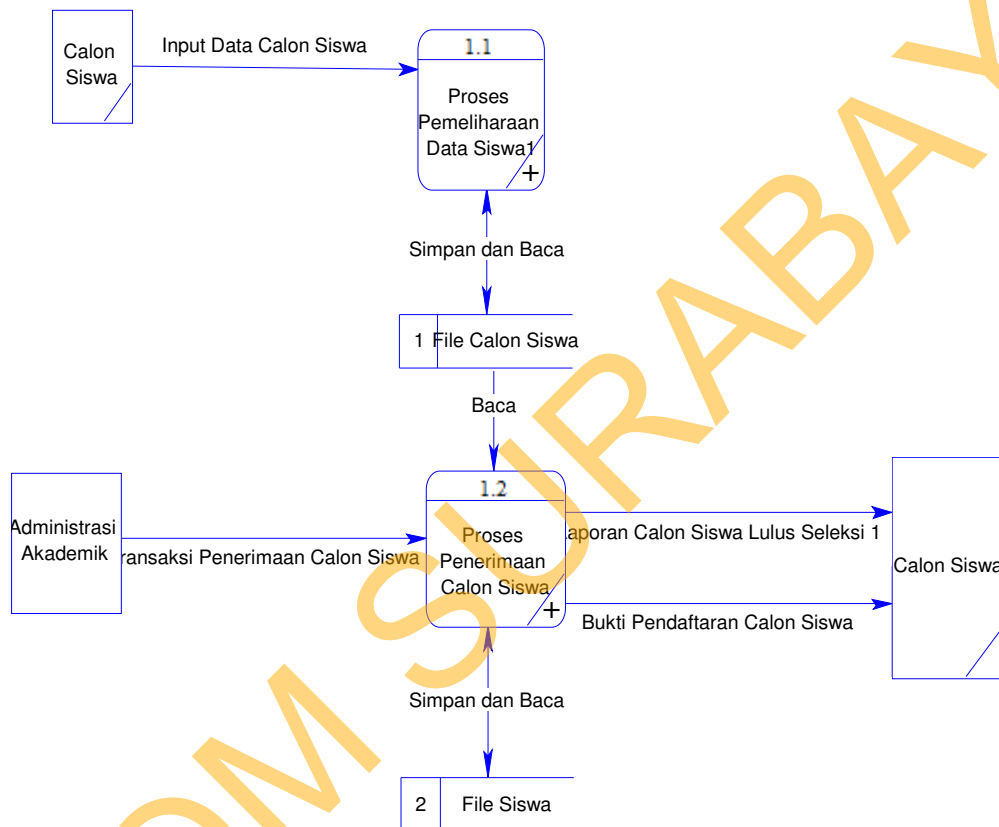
Calon Siswa

Input Data Calon Siswa

1.1

Proses Pemeliharaan Data Siswa1

+

Simpan dan Baca

1 File Calon Siswa

Baca

Administrasi Akademik

ransaksi Penerimaan Calon Siswa

1.2

Proses Penerimaan Calon Siswa

+

aporan Calon Siswa Lulus Seleksi 1

Bukti Pendaftaran Calon Siswa

Calon Siswa

Simpan dan Baca

2 File Siswa

OM SURABAY